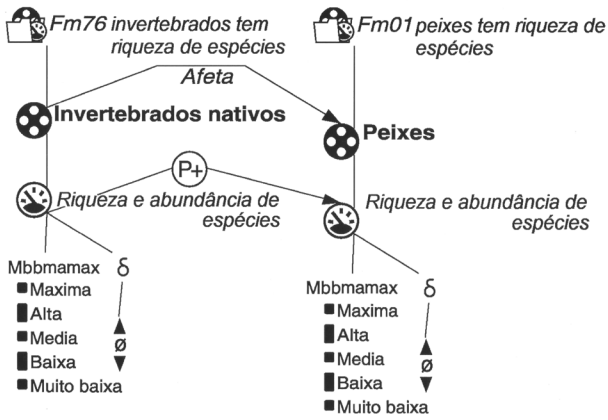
Fm76 invertebrados tem riqueza de espécies

Fm01 peixes tem riqueza de espécies

Afeta

Invertebrados nativos

Peixes

P+

Riqueza e abundância de espécies

Riqueza e abundância de espécies

Mbbmamax
Maxima
Alta
Media
Baixa
Muito baixa

δ
ø

Mbbmamax
Maxima
Alta
Media
Baixa
Muito baixa

δ
ø